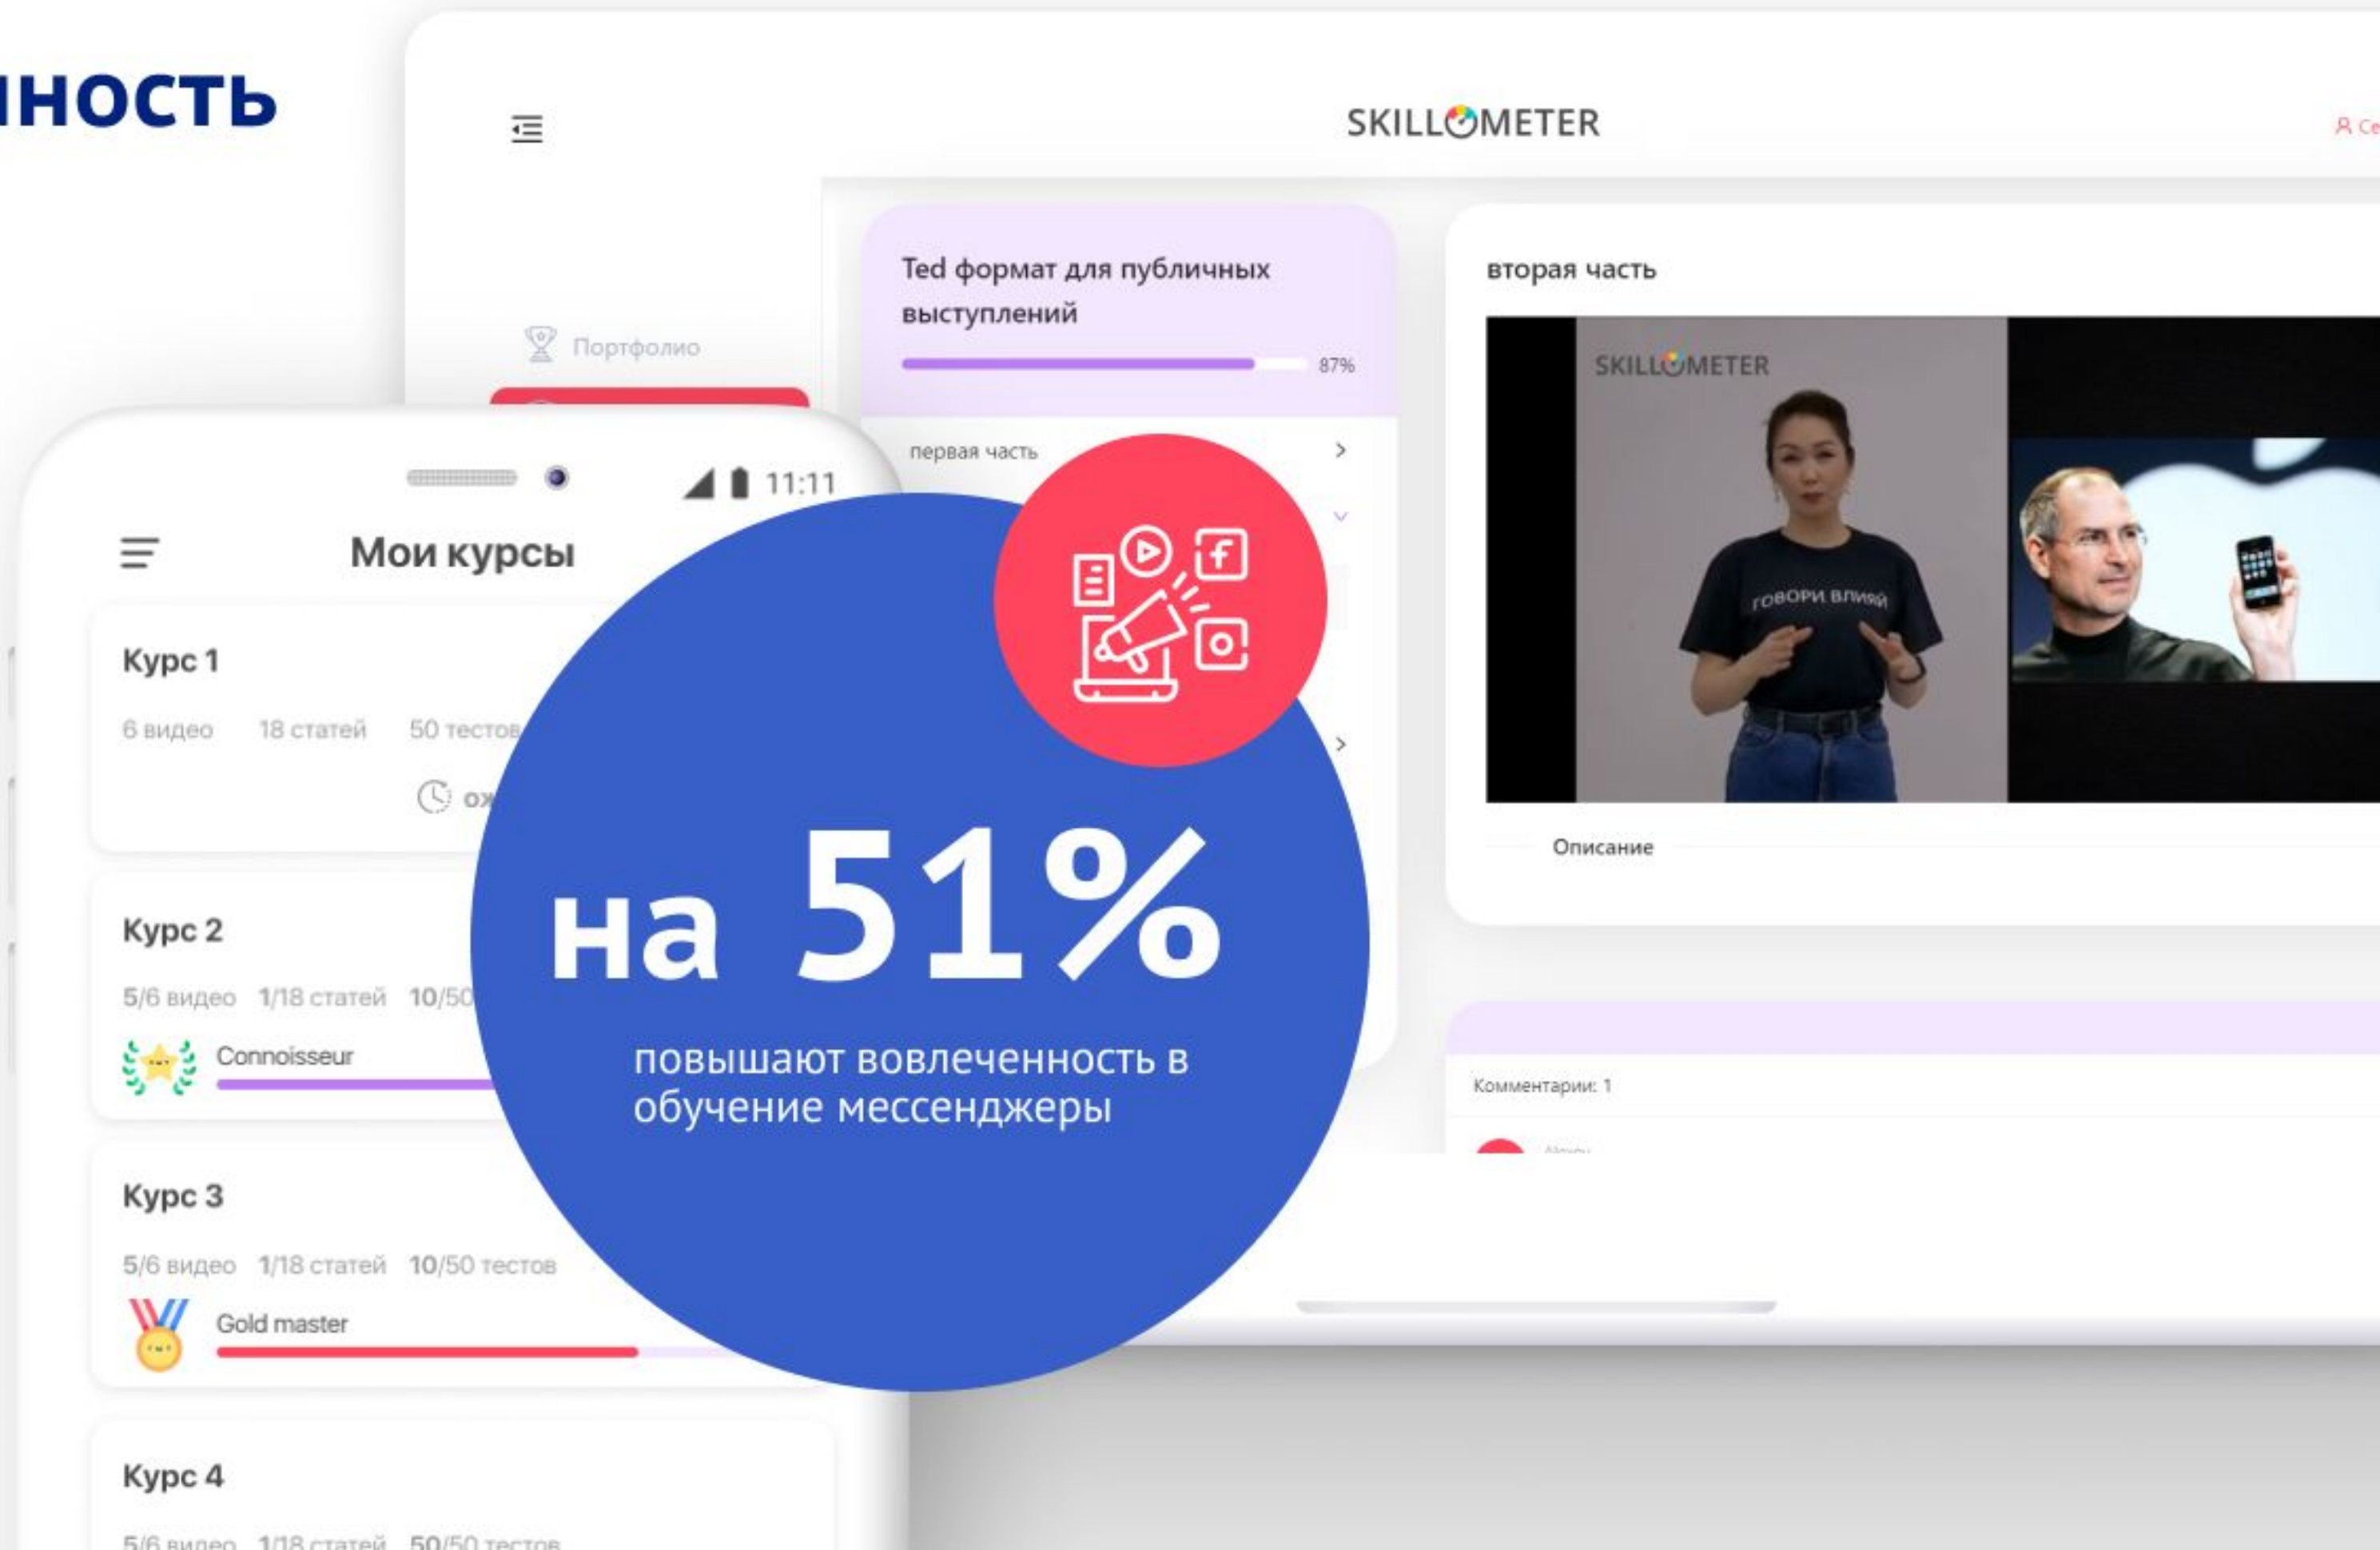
нность

SKILLOMETER

Портфолио

Ted формат для публичных выступлений

87%

первая часть

вторая часть

SKILLOMETER

говори влияй

Описание

Комментарии: 1

11:11

Мои курсы

Курс 1

6 видео 18 статей 50 тестов

Курс 2

5/6 видео 1/18 статей 10/50

Connoisseur

Курс 3

5/6 видео 1/18 статей 10/50 тестов

Gold master

Курс 4

5/6 видео 1/18 статей 50/50 тестов

на 51%

повышают вовлеченность в обучение мессенджеры